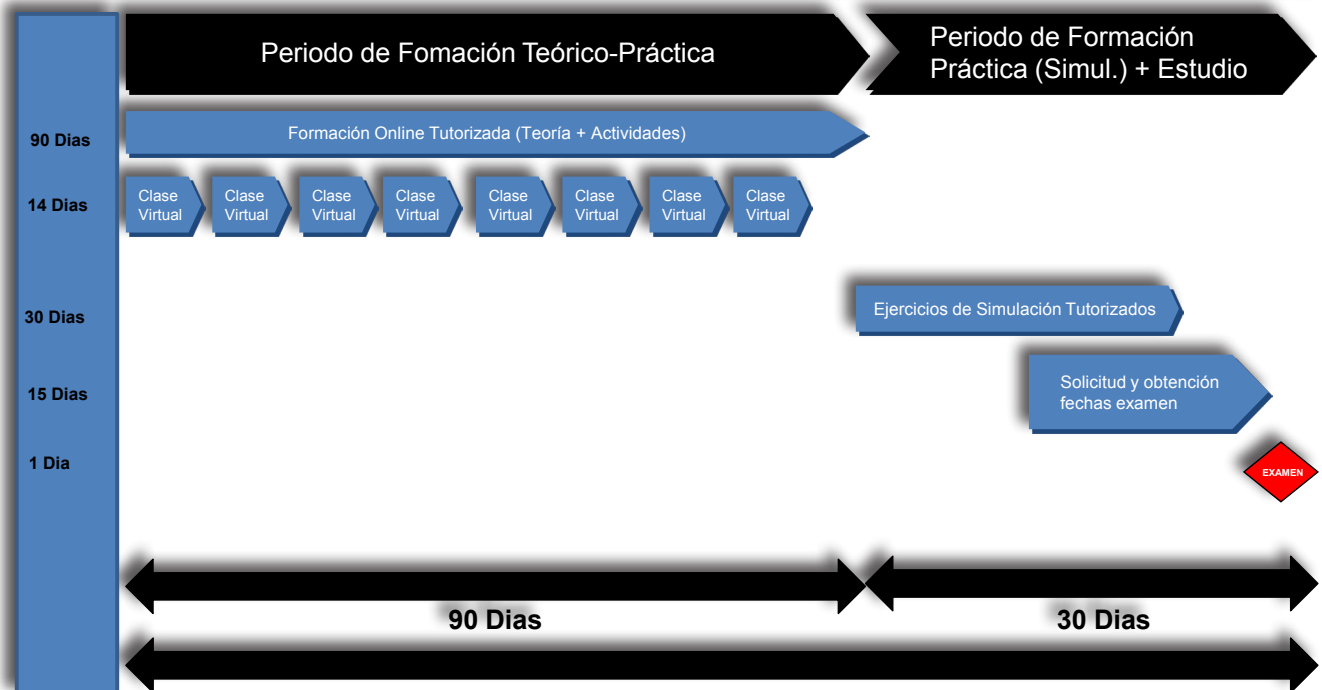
Periodo de Fomación Teórico-Práctica

Periodo de Formación Práctica (Simul.) + Estudio

90 Dias

Formación Online Tutorizada (Teoría + Actividades)

14 Dias

Clase Virtual

Clase Virtual

Clase Virtual

Clase Virtual

Clase Virtual

Clase Virtual

Clase Virtual

Clase Virtual

30 Dias

Ejercicios de Simulación Tutorizados

15 Dias

Solicitud y obtención fechas examen

1 Dia

EXAMEN

90 Dias

30 Dias